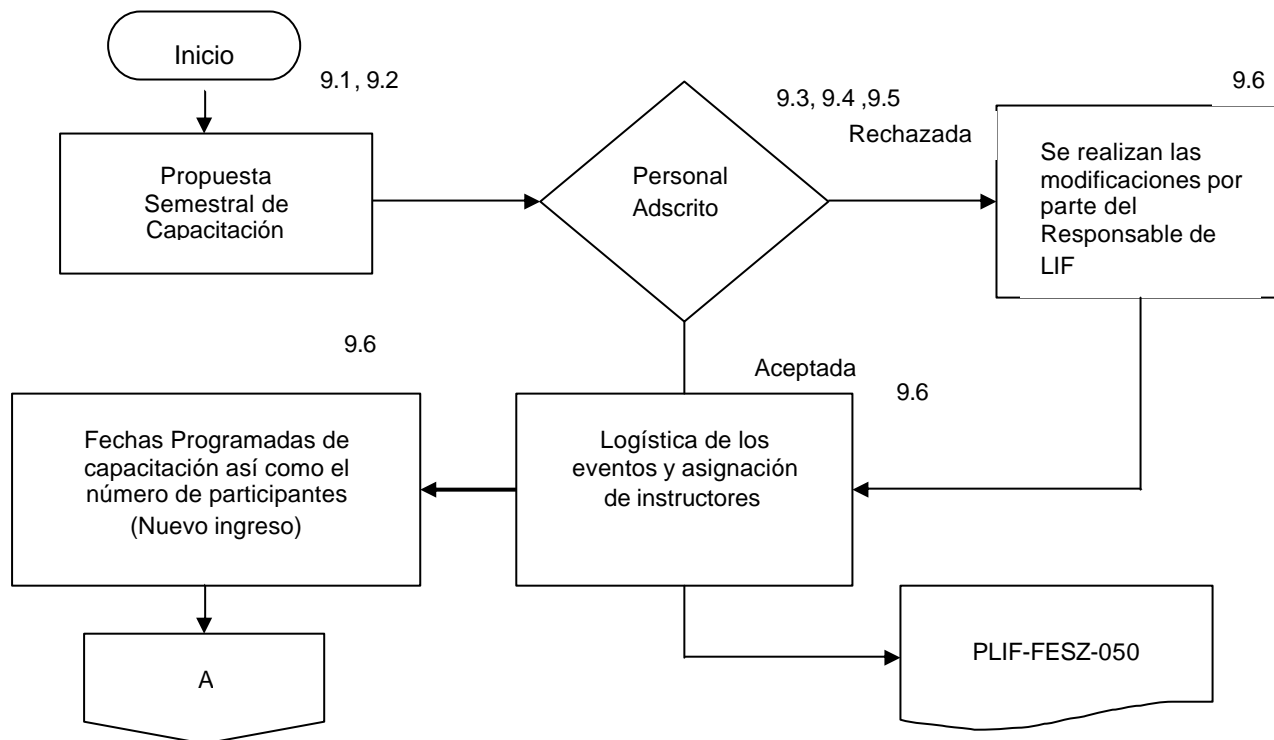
Inicio

9.1, 9.2

Propuesta Semestral de Capacitación

9.3, 9.4 ,9.5

Personal Adscrito

Rechazada

9.6

Se realizan las modificaciones por parte del Responsable de LIF

9.6

Aceptada

9.6

Fechas Programadas de capacitación así como el número de participantes (Nuevo ingreso)

Logística de los eventos y asignación de instructores

A

PLIF-FESZ-050